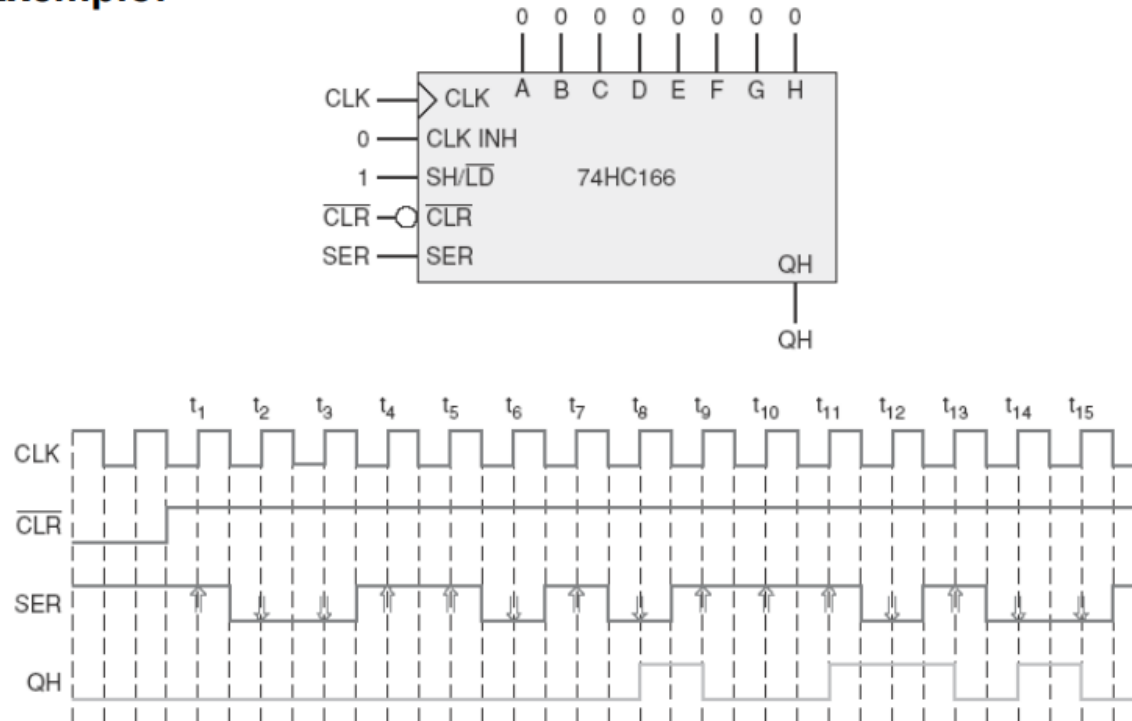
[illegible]

0 0 0 0 0 0 0 0

A B C D E F G H

CLK CLK

0 CLK INH

1 SH/$\overline{LD}$

74HC166

$\overline{CLR}$ $\overline{CLR}$

SER SER

QH

QH

$t_1$ $t_2$ $t_3$ $t_4$ $t_5$ $t_6$ $t_7$ $t_8$ $t_9$ $t_{10}$ $t_{11}$ $t_{12}$ $t_{13}$ $t_{14}$ $t_{15}$

CLK

$\overline{CLR}$

SER

QH